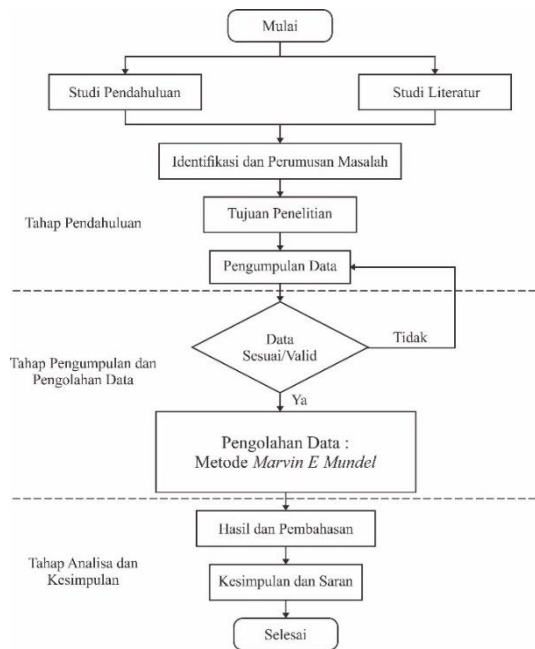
Mulai

Studi Pendahuluan

Studi Literatur

Identifikasi dan Perumusan Masalah

Tahap Pendahuluan

Tujuan Penelitian

Pengumpulan Data

Tahap Pengumpulan dan Pengolahan Data

Data Sesuai/Valid

Tidak

Ya

Pengolahan Data : Metode *Marvin E Mundel*

Hasil dan Pembahasan

Tahap Analisa dan Kesimpulan

Kesimpulan dan Saran

Selesai